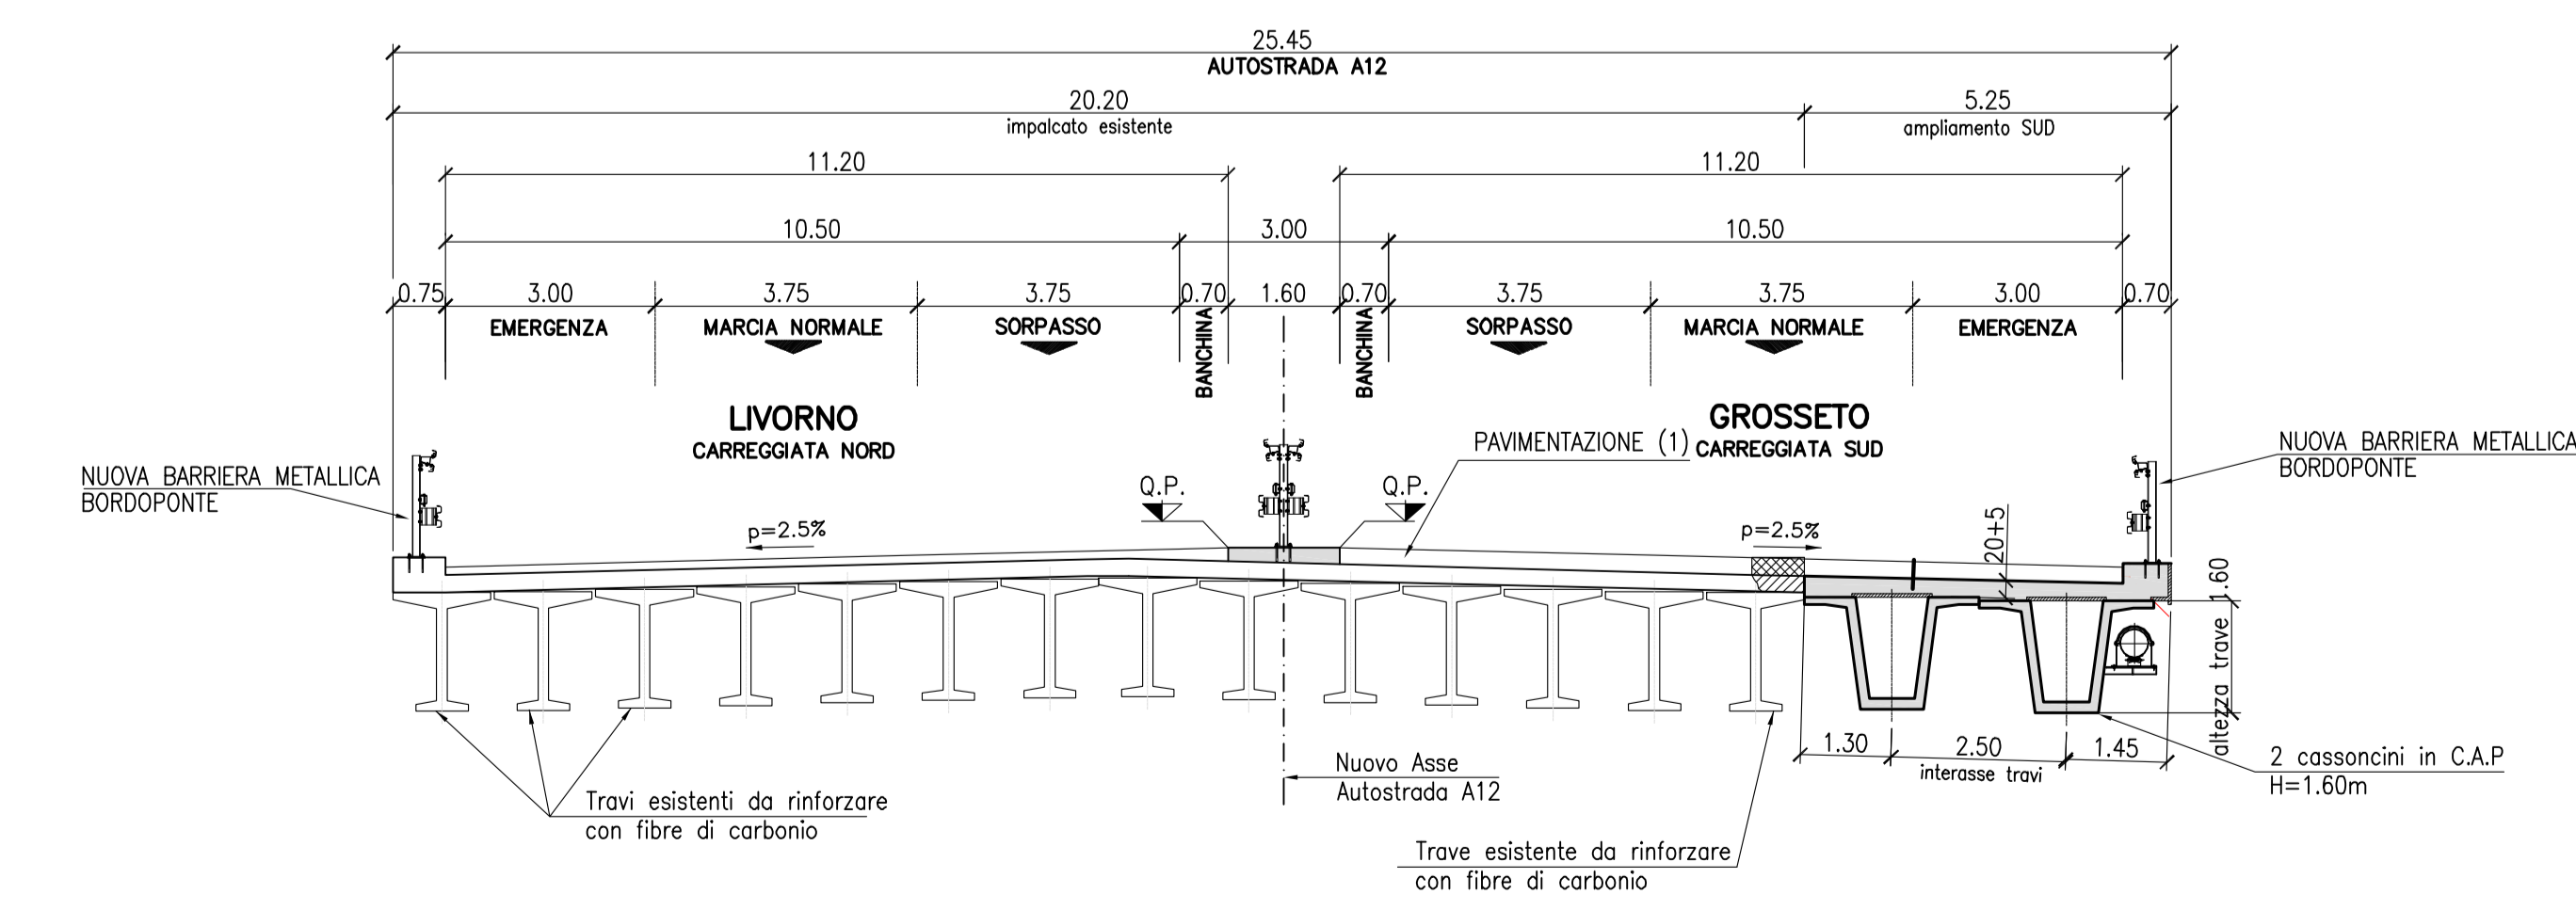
25.45
AUTOSTRADA A12

20.20
impalcato esistente

5.25
ampliamento SUD

11.20

11.20

10.50

3.00

10.50

0.75 3.00 3.75 3.75 0.70 1.60 0.70 3.75 3.75 3.00 0.70

EMERGENZA MARCIA NORMALE SORPASSO BANCHINA BANCHINA SORPASSO MARCIA NORMALE EMERGENZA

LIVORNO
CARREGGIATA NORD

GROSSETO
CARREGGIATA SUD

PAVIMENTAZIONE (1)

NUOVA BARRIERA METALLICA
BORDOPONTE

NUOVA BARRIERA METALLICA
BORDOPONTE

Q.P.

Q.P.

p=2.5%

p=2.5%

20+5

1.60

altezza trave

1.30 2.50 1.45
interasse travi

2 cassoncini in C.A.P
H=1.60m

Nuovo Asse
Autostrada A12

Travi esistenti da rinforzare
con fibre di carbonio

Trave esistente da rinforzare
con fibre di carbonio